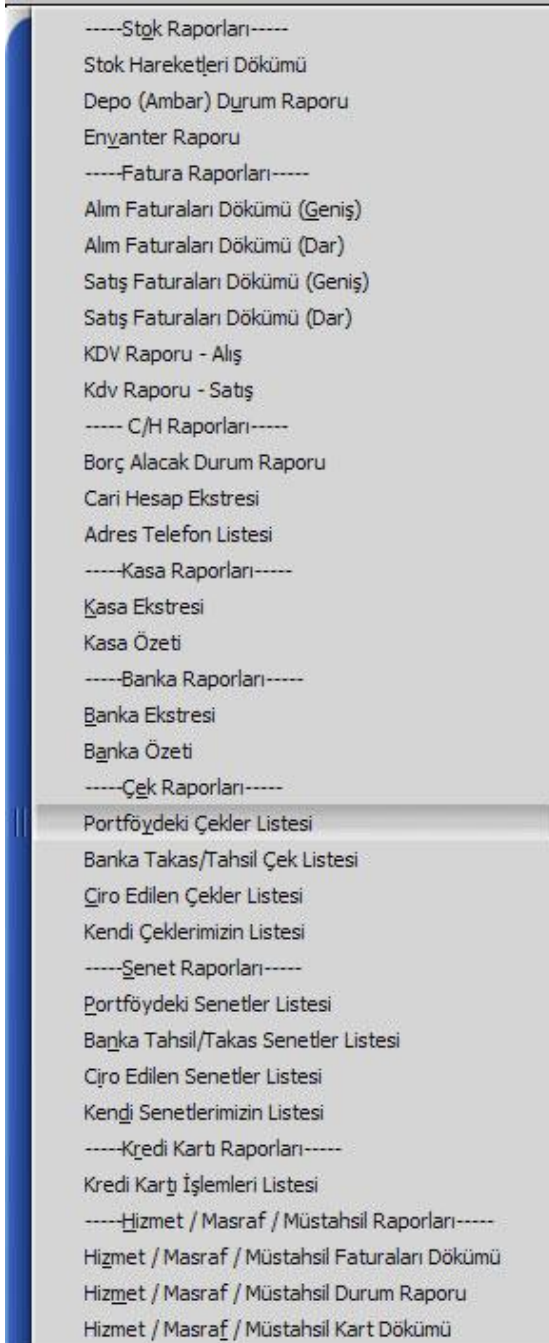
-----Stok Raporları-----
Stok Hareketleri Dökümü
Depo (Ambar) Durum Raporu
Envanter Raporu
-----Fatura Raporları-----
Alım Faturaları Dökümü (Geniş)
Alım Faturaları Dökümü (Dar)
Satış Faturaları Dökümü (Geniş)
Satış Faturaları Dökümü (Dar)
KDV Raporu - Alış
Kdv Raporu - Satış
----- C/H Raporları-----
Borç Alacak Durum Raporu
Cari Hesap Ekstresi
Adres Telefon Listesi
-----Kasa Raporları-----
Kasa Ekstresi
Kasa Özeti
-----Banka Raporları-----
Banka Ekstresi
Banka Özeti
-----Çek Raporları-----
Portföydeki Çekler Listesi
Banka Takas/Tahsil Çek Listesi
Ciro Edilen Çekler Listesi
Kendi Çeklerimizin Listesi
-----Senet Raporları-----
Portföydeki Senetler Listesi
Banka Tahsil/Takas Senetler Listesi
Ciro Edilen Senetler Listesi
Kendi Senetlerimizin Listesi
-----Kredi Kartı Raporları-----
Kredi Kartı İşlemleri Listesi
-----Hizmet / Masraf / Müstahsil Raporları-----
Hizmet / Masraf / Müstahsil Faturaları Dökümü
Hizmet / Masraf / Müstahsil Durum Raporu
Hizmet / Masraf / Müstahsil Kart Dökümü